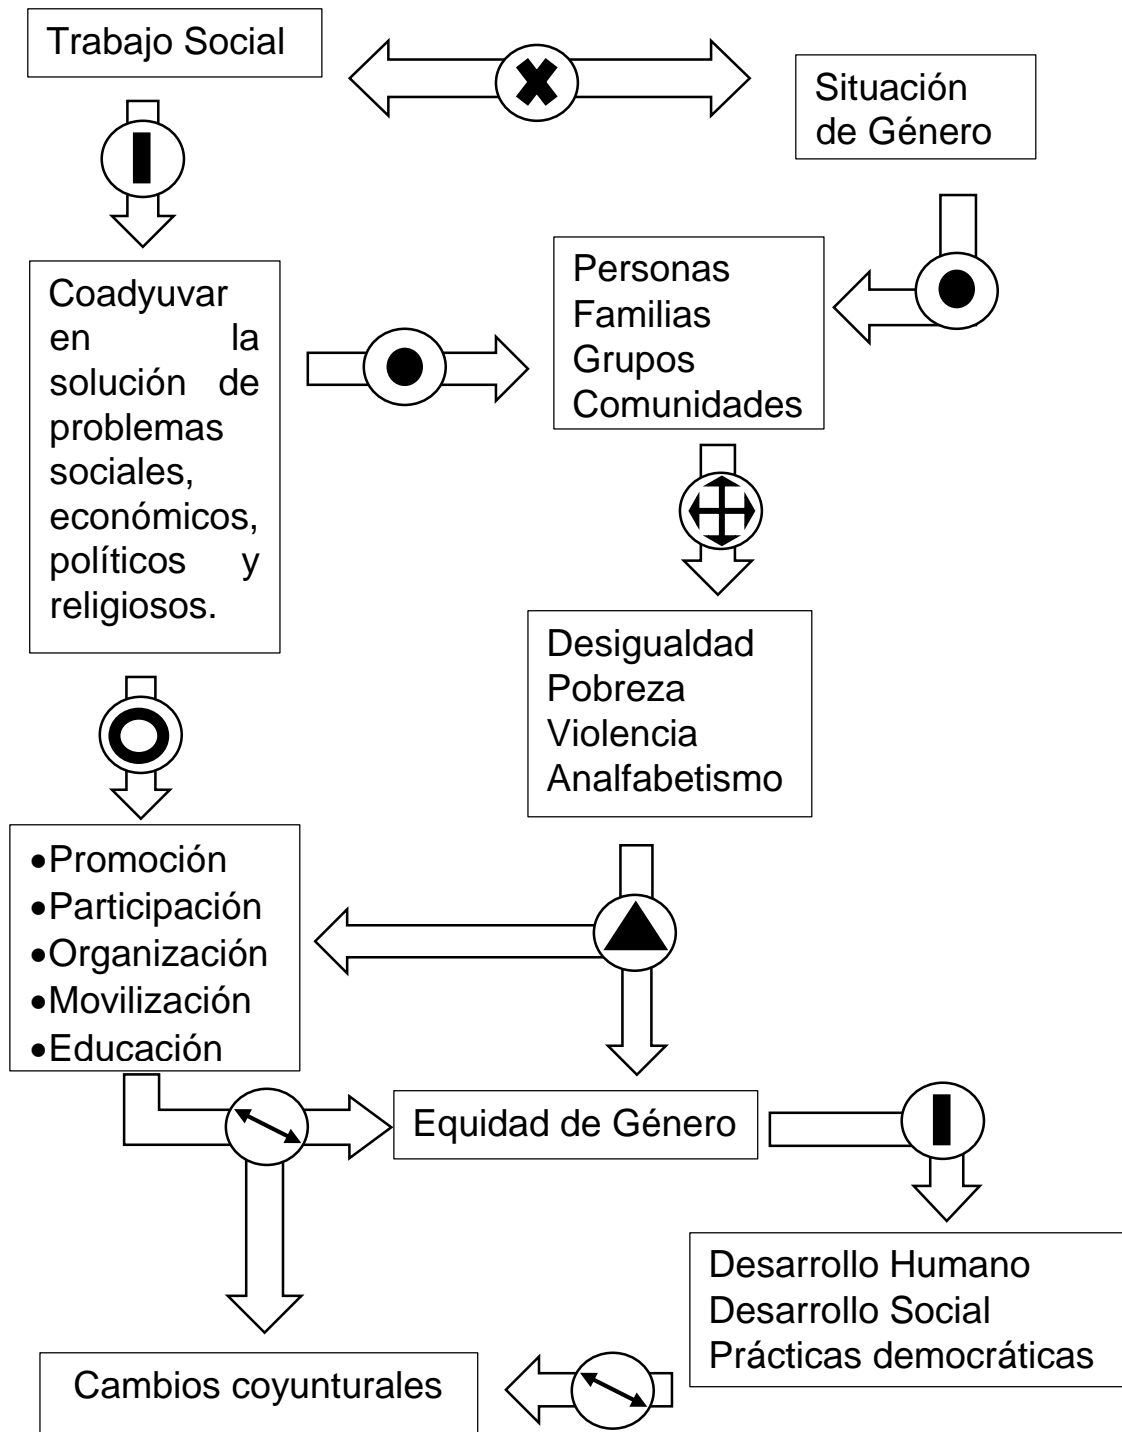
Trabajo Social

Situación de Género

Coadyuvar en la solución de problemas sociales, económicos, políticos y religiosos.

Personas
Familias
Grupos
Comunidades

Desigualdad
Pobreza
Violencia
Analfabetismo

•Promoción
•Participación
•Organización
•Movilización
•Educación

Equidad de Género

Desarrollo Humano
Desarrollo Social
Prácticas democráticas

Cambios coyunturales